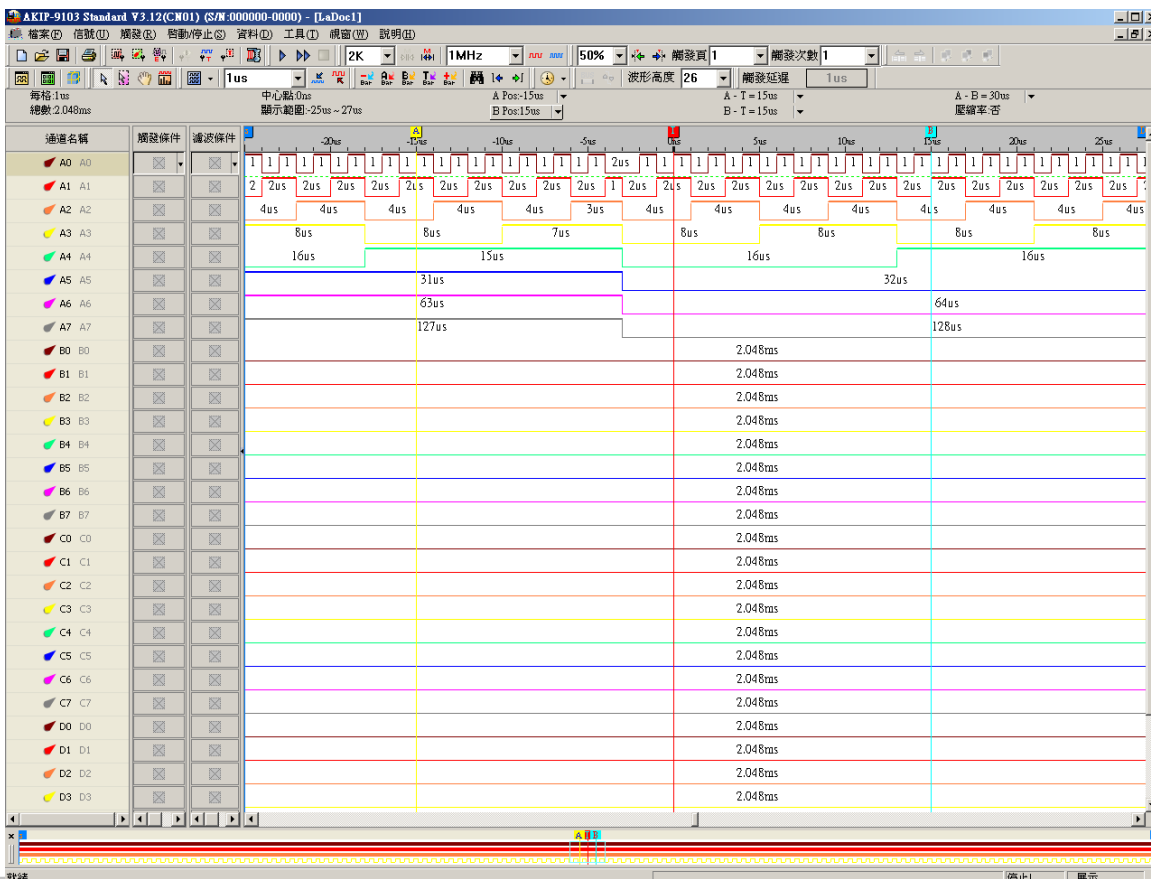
AKIP-9103 Standard V3.12(CN01) (S/N:000000-0000) - [LaDoc1]
檔案(F) 信號(U) 觸發(R) 啓動/停止(S) 資料(D) 工具(T) 視窗(W) 說明(H)
2K 1MHz 50% 觸發頁 1 觸發次數 1
1us 波形高度 26 觸發延遲 1us
每格:1us
總數:2.048ms
中心點:0ns
顯示範圍:-25us ~ 27us
A Pos:-15us
B Pos:15us
A - T = 15us
B - T = 15us
A - B = 30us
壓縮率:否

| 通道名稱 | 觸發條件 | 濾波條件 | |
|---|---|---|---|
| A0 A0 | | | 1 1 1 1 1 1 1 1 1 1 1 1 1 1 1 1 1 1 1 1 1 2us 1 1 1 1 1 1 1 1 1 1 1 1 1 1 1 1 1 1 1 1 1 1 1 1 1 1 1 1 1 1 1 1 |
| A1 A1 | | | 2 2us 2us 2us 2us 2us 2us 2us 2us 2us 2us 1 2us 2us 2us 2us 2us 2us 2us 2us 2us 2us 2us 2us 2us 2us 2us 2us |
| A2 A2 | | | 4us 4us 4us 4us 4us 3us 4us 4us 4us 4us 4us 4us 4us 4us |
| A3 A3 | | | 8us 8us 7us 8us 8us 8us 8us |
| A4 A4 | | | 16us 15us 16us 16us |
| A5 A5 | | | 31us 32us |
| A6 A6 | | | 63us 64us |
| A7 A7 | | | 127us 128us |
| B0 B0 | | | 2.048ms |
| B1 B1 | | | 2.048ms |
| B2 B2 | | | 2.048ms |
| B3 B3 | | | 2.048ms |
| B4 B4 | | | 2.048ms |
| B5 B5 | | | 2.048ms |
| B6 B6 | | | 2.048ms |
| B7 B7 | | | 2.048ms |
| C0 C0 | | | 2.048ms |
| C1 C1 | | | 2.048ms |
| C2 C2 | | | 2.048ms |
| C3 C3 | | | 2.048ms |
| C4 C4 | | | 2.048ms |
| C5 C5 | | | 2.048ms |
| C6 C6 | | | 2.048ms |
| C7 C7 | | | 2.048ms |
| D0 D0 | | | 2.048ms |
| D1 D1 | | | 2.048ms |
| D2 D2 | | | 2.048ms |
| D3 D3 | | | 2.048ms |

-20us -15us -10us -5us 0ns 5us 10us 15us 20us 25us
A T B
就緒 停止 展示